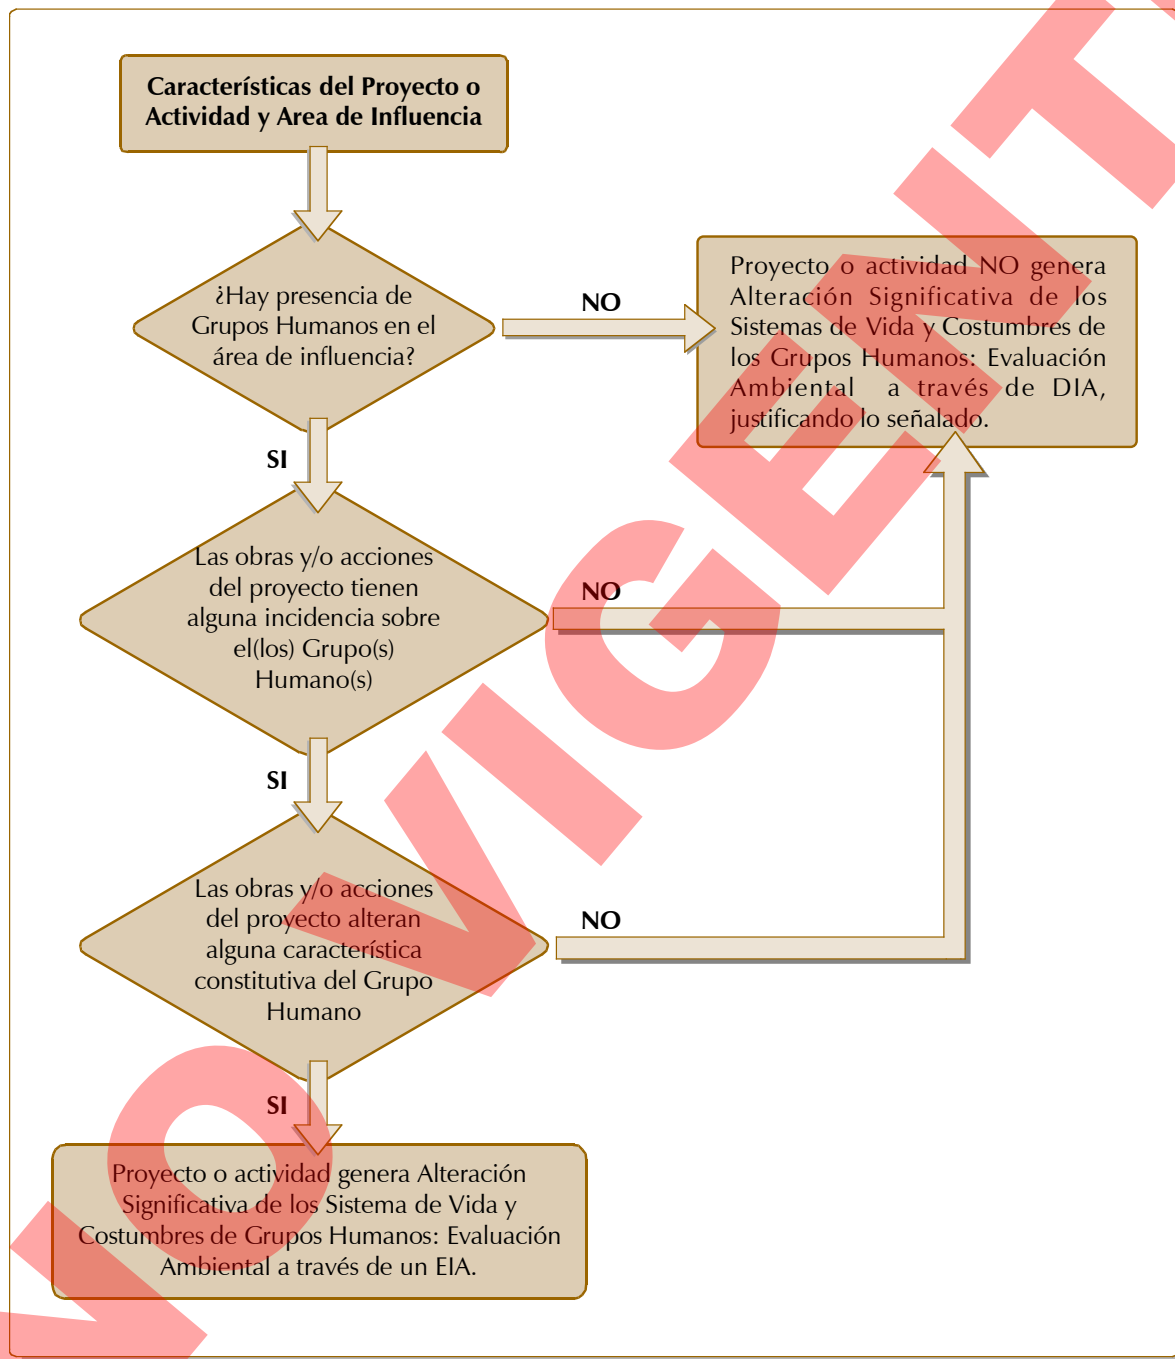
Características del Proyecto o Actividad y Area de Influencia

¿Hay presencia de Grupos Humanos en el área de influencia?

NO

Proyecto o actividad NO genera Alteración Significativa de los Sistemas de Vida y Costumbres de los Grupos Humanos: Evaluación Ambiental a través de DIA, justificando lo señalado.

SI

Las obras y/o acciones del proyecto tienen alguna incidencia sobre el(los) Grupo(s) Humano(s)

NO

SI

Las obras y/o acciones del proyecto alteran alguna característica constitutiva del Grupo Humano

NO

SI

Proyecto o actividad genera Alteración Significativa de los Sistema de Vida y Costumbres de Grupos Humanos: Evaluación Ambiental a través de un EIA.

NO VIGENTE